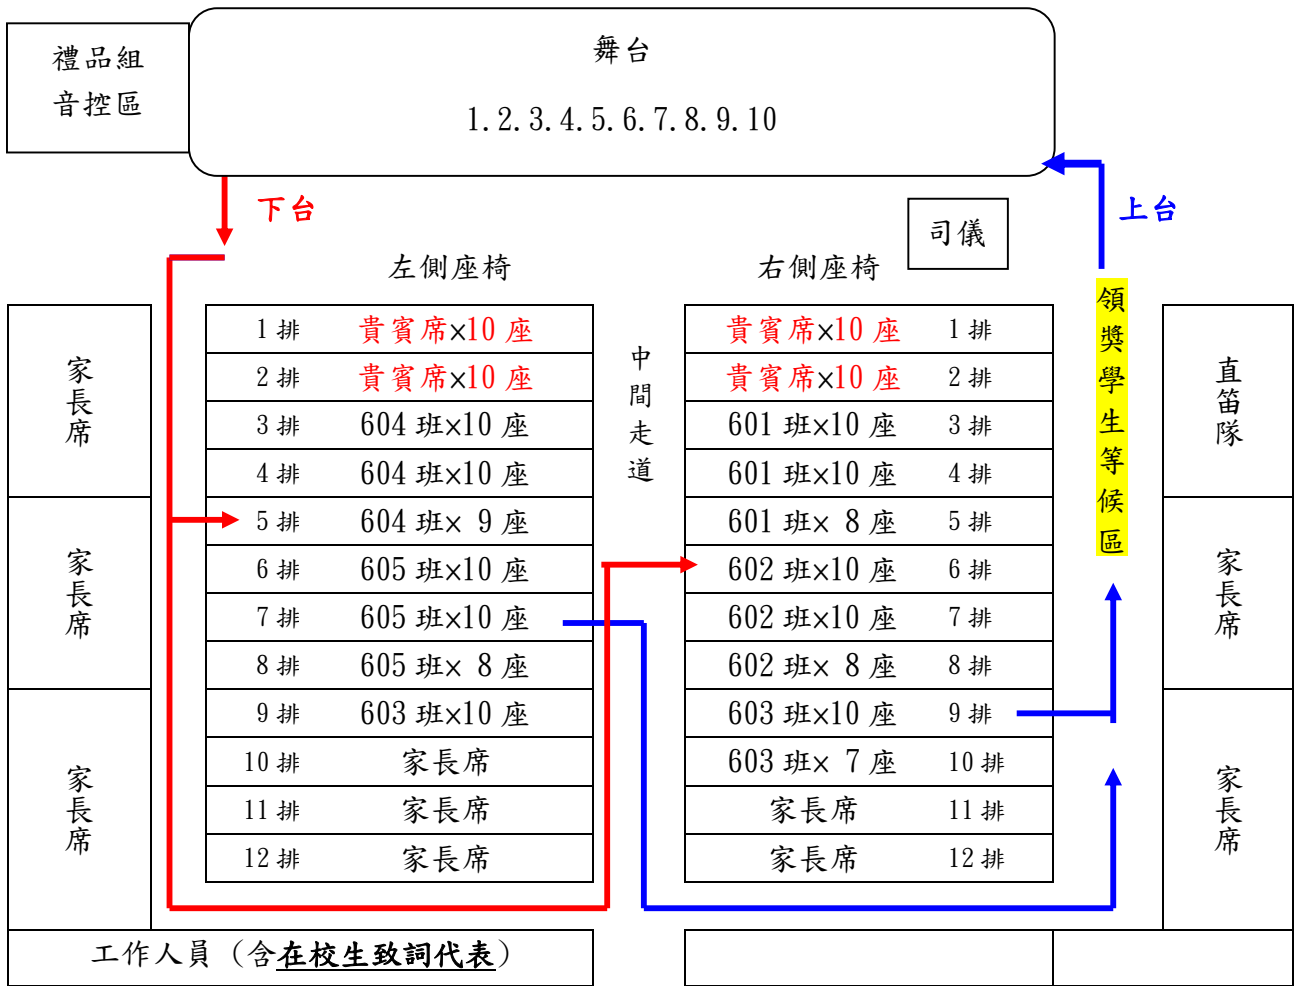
禮品組
音控區

舞台
1.2.3.4.5.6.7.8.9.10

下台

上台

司儀

左側座椅

右側座椅

家長席

家長席

家長席

| 1 排 | 貴賓席×10 座 |
|---|---|
| 2 排 | 貴賓席×10 座 |
| 3 排 | 604 班×10 座 |
| 4 排 | 604 班×10 座 |
| 5 排 | 604 班× 9 座 |
| 6 排 | 605 班×10 座 |
| 7 排 | 605 班×10 座 |
| 8 排 | 605 班× 8 座 |
| 9 排 | 603 班×10 座 |
| 10 排 | 家長席 |
| 11 排 | 家長席 |
| 12 排 | 家長席 |

中間走道

| 貴賓席×10 座 | 1 排 |
|---|---|
| 貴賓席×10 座 | 2 排 |
| 601 班×10 座 | 3 排 |
| 601 班×10 座 | 4 排 |
| 601 班× 8 座 | 5 排 |
| 602 班×10 座 | 6 排 |
| 602 班×10 座 | 7 排 |
| 602 班× 8 座 | 8 排 |
| 603 班×10 座 | 9 排 |
| 603 班× 7 座 | 10 排 |
| 家長席 | 11 排 |
| 家長席 | 12 排 |

領獎學生等候區

直笛隊

家長席

家長席

工作人員（含在校生致詞代表）